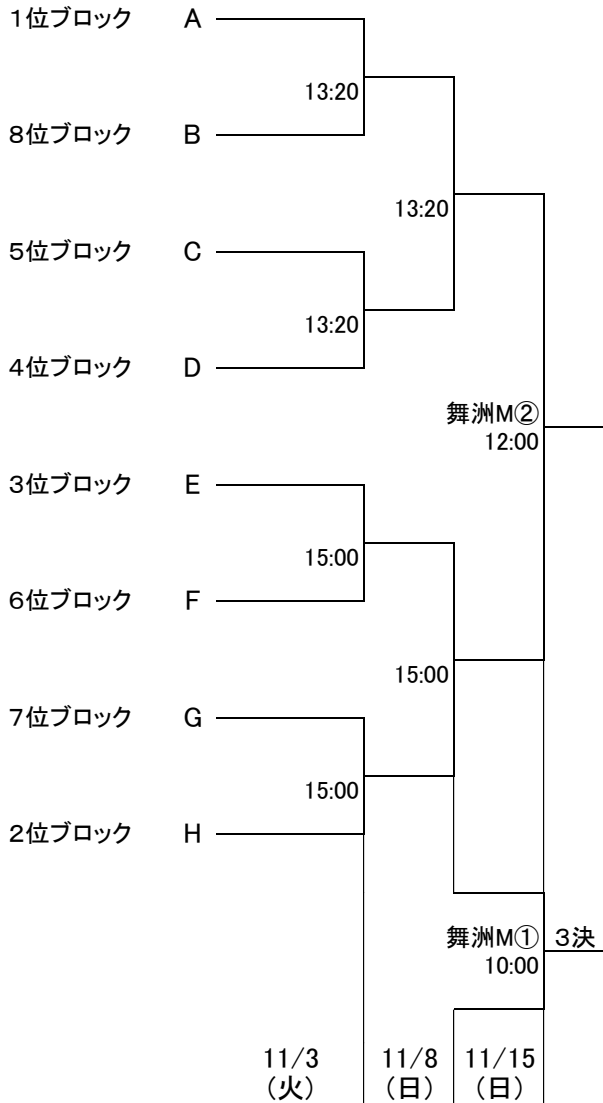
1位ブロック A
13:20
8位ブロック B
13:20
5位ブロック C
13:20
4位ブロック D
舞洲M②
12:00
3位ブロック E
15:00
6位ブロック F
15:00
7位ブロック G
15:00
2位ブロック H
舞洲M①
10:00
3決

11/3
(火)
11/8
(日)
11/15
(日)